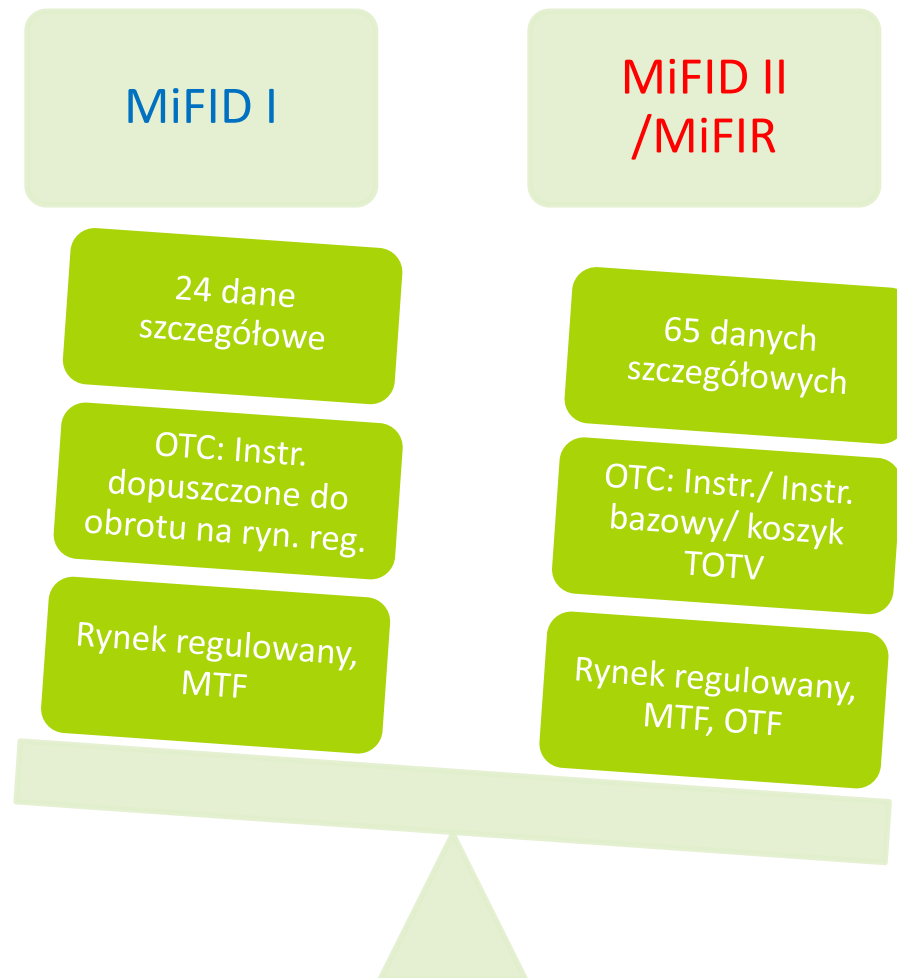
MiFID I

MiFID II /MiFIR

24 dane szczegółowe

OTC: Instr. dopuszczone do obrotu na ryn. reg.

Rynek regulowany, MTF

65 danych szczegółowych

OTC: Instr./ Instr. bazowy/ koszyk TOTV

Rynek regulowany, MTF, OTF